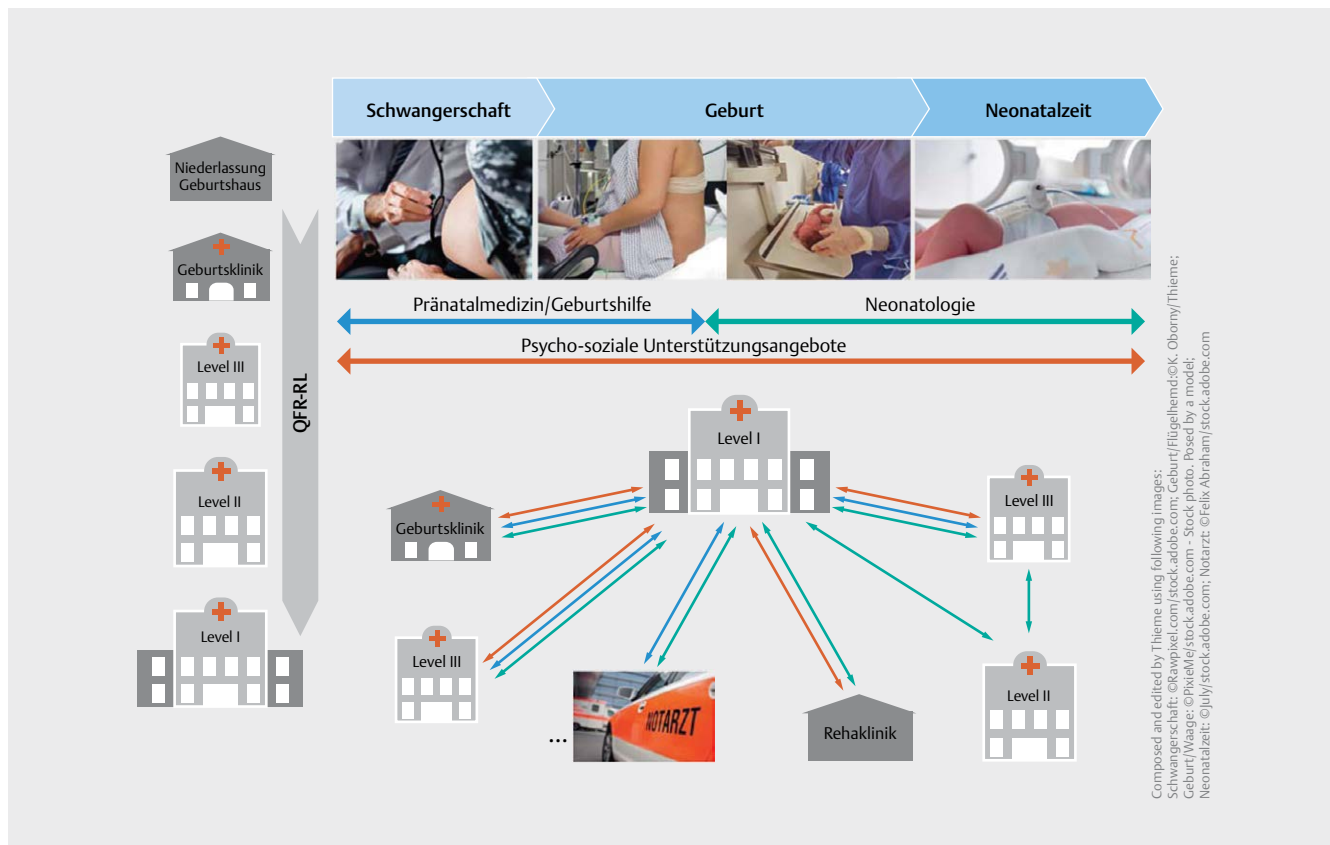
Schwangerschaft
Geburt
Neonatalzeit

Niederlassung Geburtshaus

Geburtsklinik

Level III

Level II

Level I

QFR-RL

Pränatalmedizin/Geburtshilfe
Neonatologie
Psycho-soziale Unterstützungsangebote

Level I

Geburtsklinik

Level III

Level III

NOTARZT

...

Rehaklinik

Level II

Composed and edited by Thieme using following images:
Schwangerschaft: ©Rawpixel.com/stock.adobe.com; Geburt/Flügelhemd:©K. Oborny/Thieme;
Geburt/Waage: ©PixieMe/stock.adobe.com - Stock photo. Posed by a model;
Neonatalzeit: ©July/stock.adobe.com; Notarzt: ©Felix Abraham/stock.adobe.com